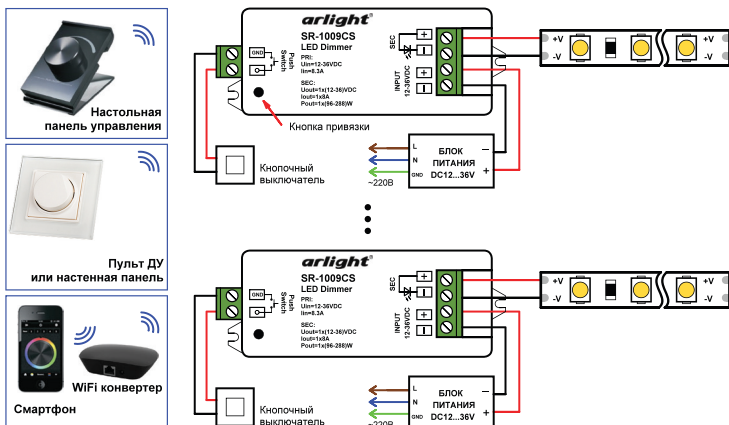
Настольная панель управления

Пульт ДУ или настенная панель

WiFi конвертер

Смартфон

arlight

SR-1009CS
LED Dimmer

PRI:
Uin=12-36VDC
Iin=8.3A

SEC:
Uout=1x(12-36)VDC
Iout=1x8A
Pout=1x(96-288)W

GND
Push Switch

SEC
+
−
INPUT 12-36VDC
+
−

Кнопка привязки

+V
-V
+V
-V

Кнопочный выключатель

L
N
GND
~220В

БЛОК ПИТАНИЯ DC12...36V
−
+

arlight

SR-1009CS
LED Dimmer

PRI:
Uin=12-36VDC
Iin=8.3A

SEC:
Uout=1x(12-36)VDC
Iout=1x8A
Pout=1x(96-288)W

GND
Push Switch

SEC
+
−
INPUT 12-36VDC
+
−

+V
-V
+V
-V

Кнопочный выключатель

L
N
GND
~220В

БЛОК ПИТАНИЯ DC12...36V
−
+